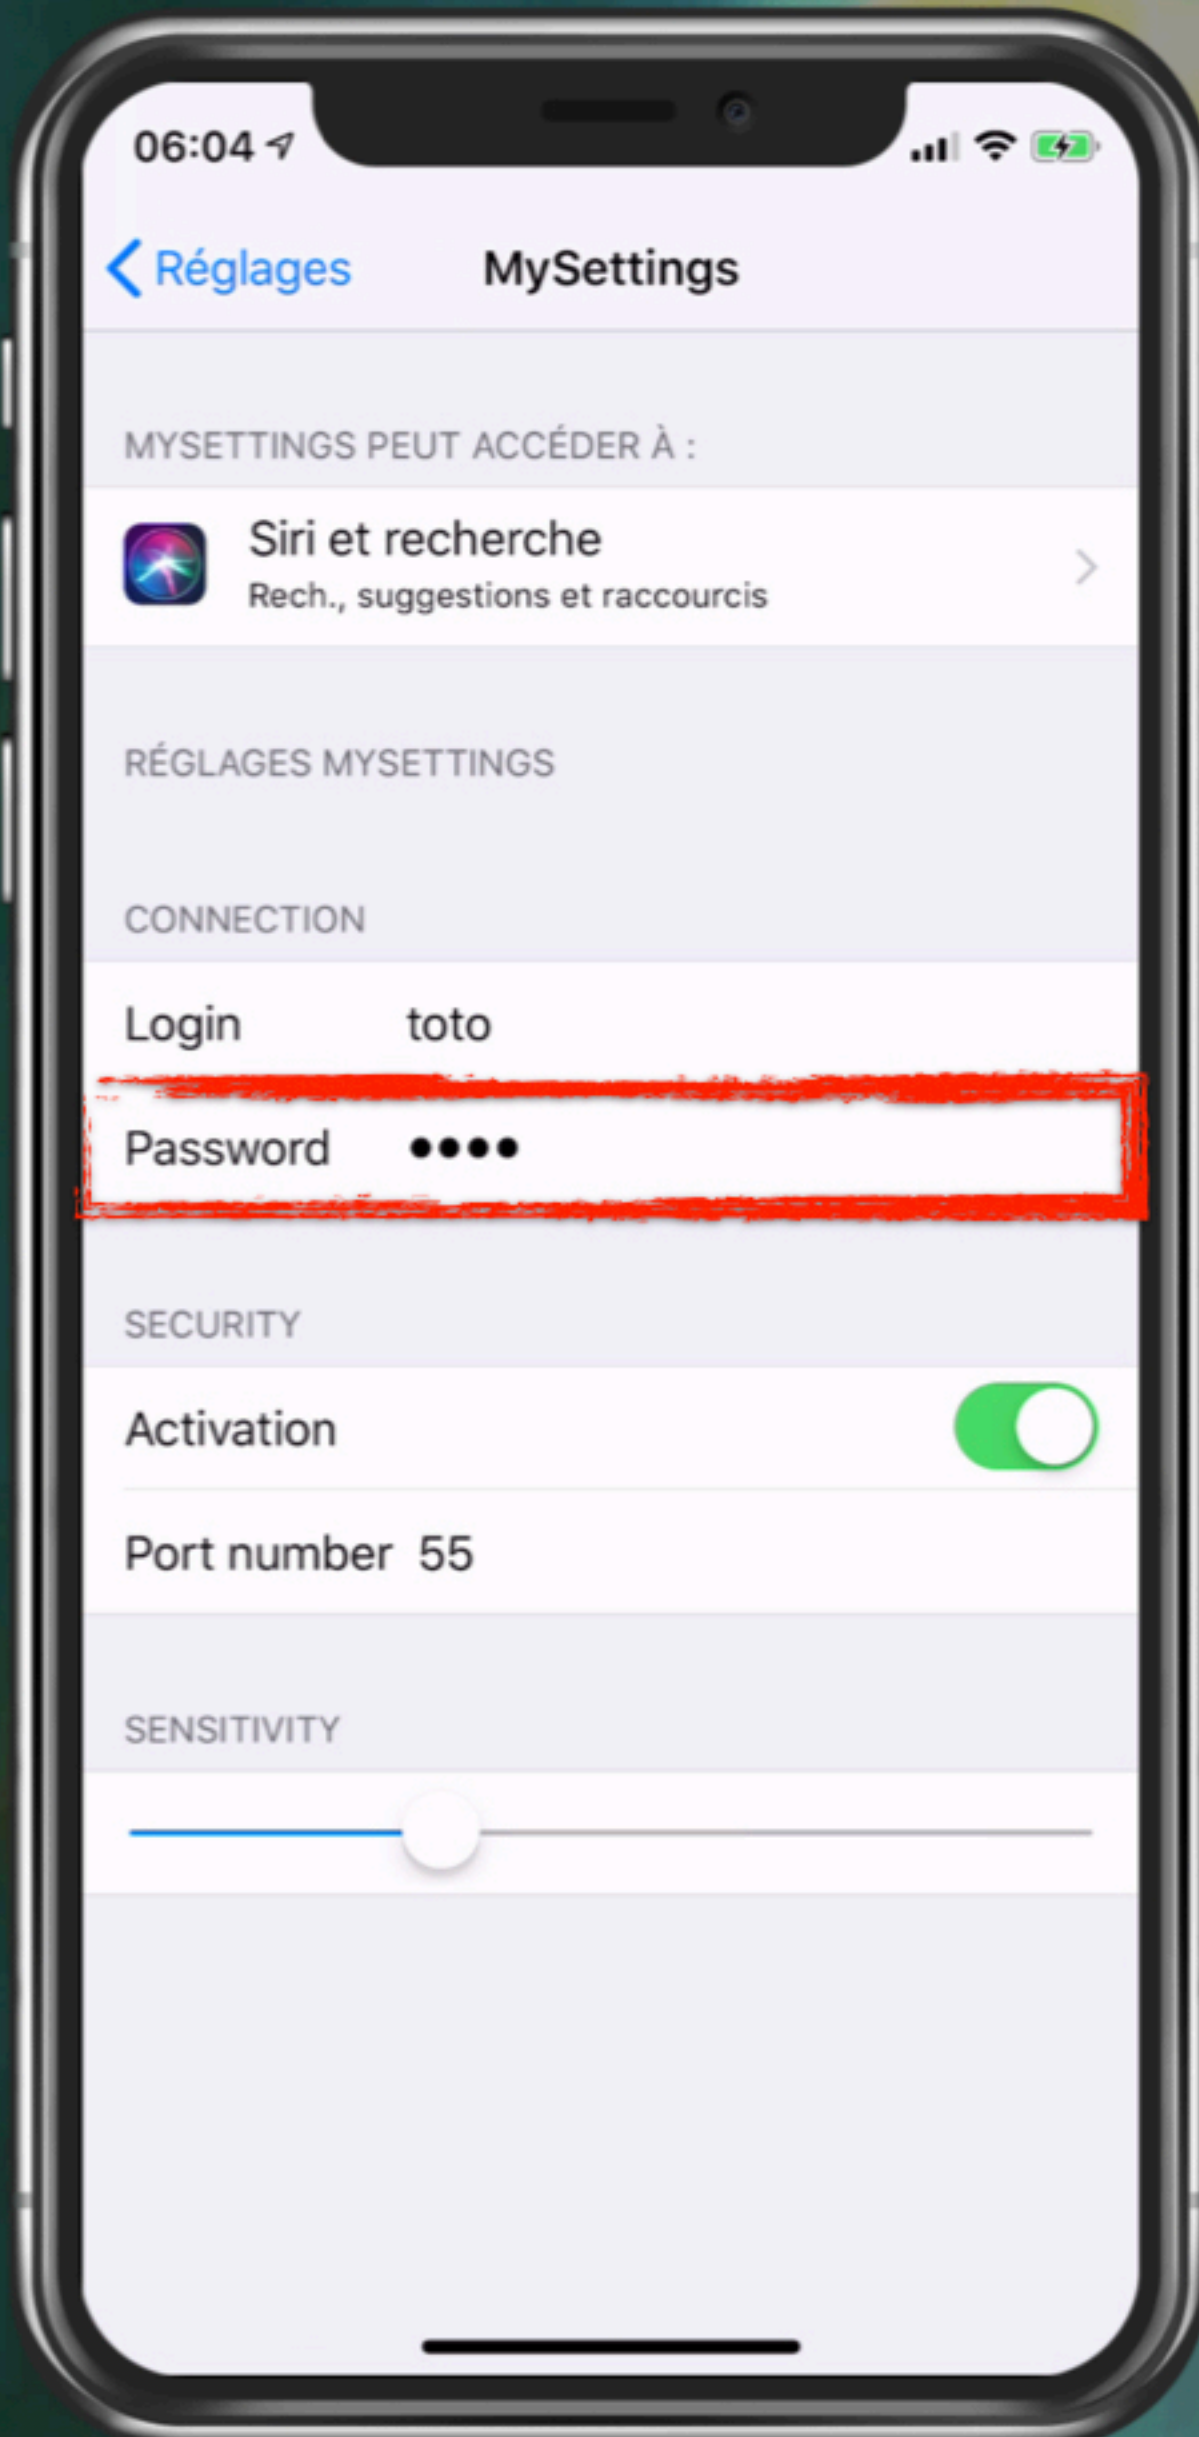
06:04

Réglages MySettings

MYSETTINGS PEUT ACCÉDER À :

Siri et recherche
Rech., suggestions et raccourcis

RÉGLAGES MYSETTINGS

CONNECTION

Login toto

Password ••••

SECURITY

Activation

Port number 55

SENSITIVITY